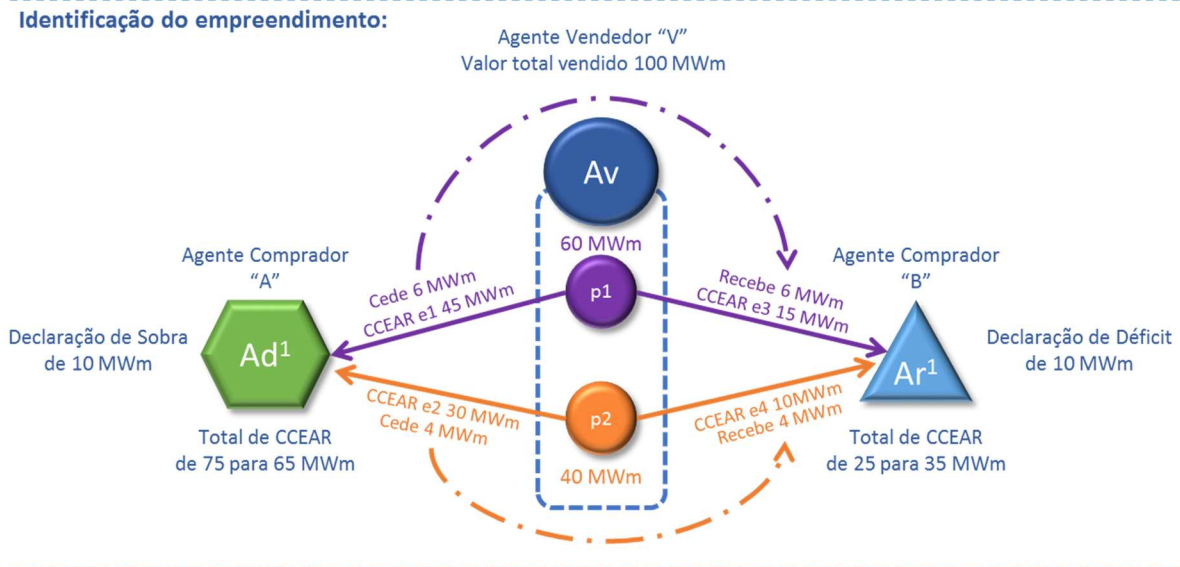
Identificação do empreendimento:

Agente Vendedor "V"
Valor total vendido 100 MWm

Av

60 MWm

Agente Comprador
"A"

Agente Comprador
"B"

Cede 6 MWm
CCEAR e1 45 MWm

p1

Recebe 6 MWm
CCEAR e3 15 MWm

Declaração de Sobra de 10 MWm

$Ad^1$

$Ar^1$

Declaração de Déficit de 10 MWm

CCEAR e2 30 MWm
Cede 4 MWm

p2

CCEAR e4 10MWm
Recebe 4 MWm

Total de CCEAR
de 75 para 65 MWm

40 MWm

Total de CCEAR
de 25 para 35 MWm